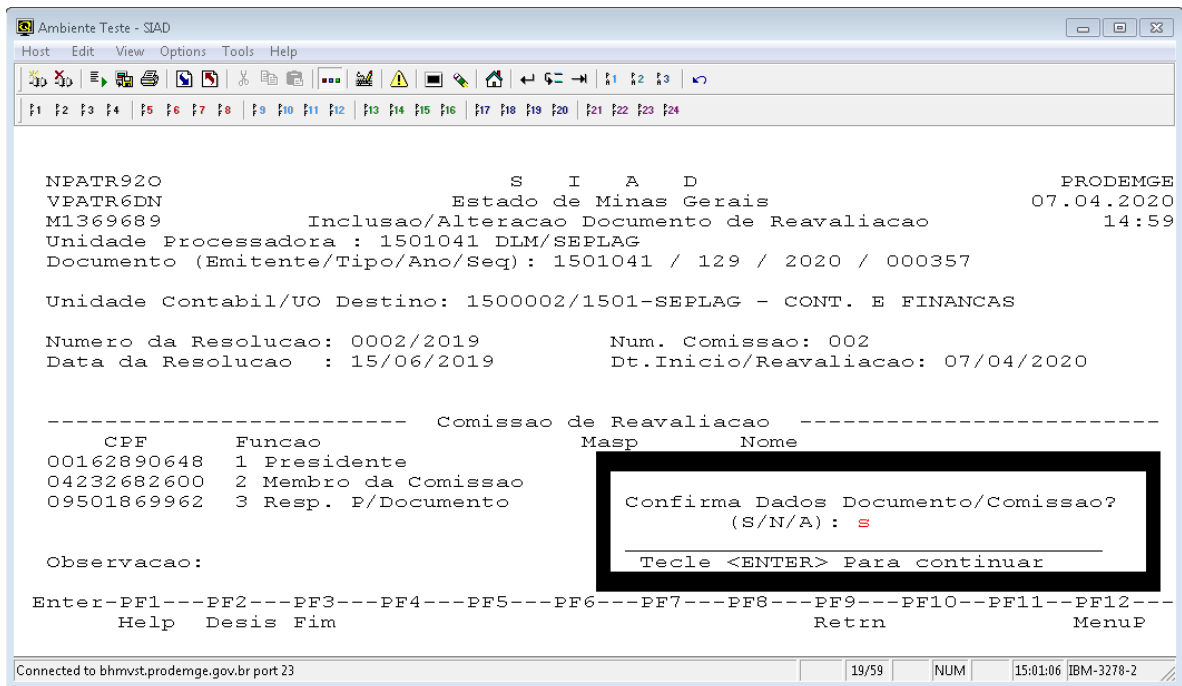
Ambiente Teste - SIAD

Host Edit View Options Tools Help

NPATR92O S I A D PRODEMGE
VPATR6DN Estado de Minas Gerais 07.04.2020
M1369689 Inclusao/Alteracao Documento de Reavaliacao 14:59
Unidade Processadora : 1501041 DLM/SEPLAG
Documento (Emitente/Tipo/Ano/Seq): 1501041 / 129 / 2020 / 000357

Unidade Contabil/UO Destino: 1500002/1501-SEPLAG - CONT. E FINANCAS

Numero da Resolucao: 0002/2019 Num. Comissao: 002
Data da Resolucao : 15/06/2019 Dt.Inicio/Reavaliacao: 07/04/2020

------------------------ Comissao de Reavaliacao ------------------------
CPF Funcao Masp Nome
00162890648 1 Presidente
04232682600 2 Membro da Comissao
09501869962 3 Resp. P/Documento

Confirma Dados Documento/Comissao?
(S/N/A): s

Tecle <ENTER> Para continuar

Observacao:

Enter-PF1---PF2---PF3---PF4---PF5---PF6---PF7---PF8---PF9---PF10--PF11--PF12---
Help Desis Fim Retrn MenuP

Connected to bhmvst.prodemge.gov.br port 23 19/59 NUM 15:01:06 IBM-3278-2